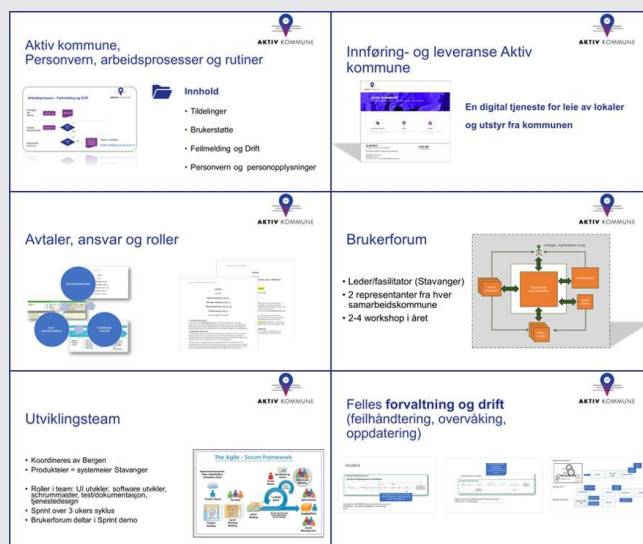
AKTIV KOMMUNE

Aktiv kommune, Personvern, arbeidsprosesser og rutiner

Arbeidsprosess – Forvaltning og drift

Innhold

- Tildelinger
- Brukerstøtte
- Feilmelding og Drift
- Personvern og personopplysninger

AKTIV KOMMUNE

Innføring- og leveranse Aktiv kommune

En digital tjeneste for leie av lokaler og utstyr fra kommunen

AKTIV KOMMUNE

Avtaler, ansvar og roller

AKTIV KOMMUNE

Brukerforum

- Leder/fasilitator (Stavanger)
- 2 representanter fra hver samarbeidskommune
- 2-4 workshop i året

AKTIV KOMMUNE

Utviklingsteam

- Koordineres av Bergen
- Produkteier = systemeier Stavanger
- Roller i team: UI utvikler, software utvikler, schrummaster, test/dokumentasjon, tjenestedesign
- Sprint over 3 ukers syklus
- Brukerforum deltar i Sprint demo

The Agile - Scrum Framework

AKTIV KOMMUNE

Felles forvaltning og drift (feilhåndtering, overvåking, oppdatering)

Incident